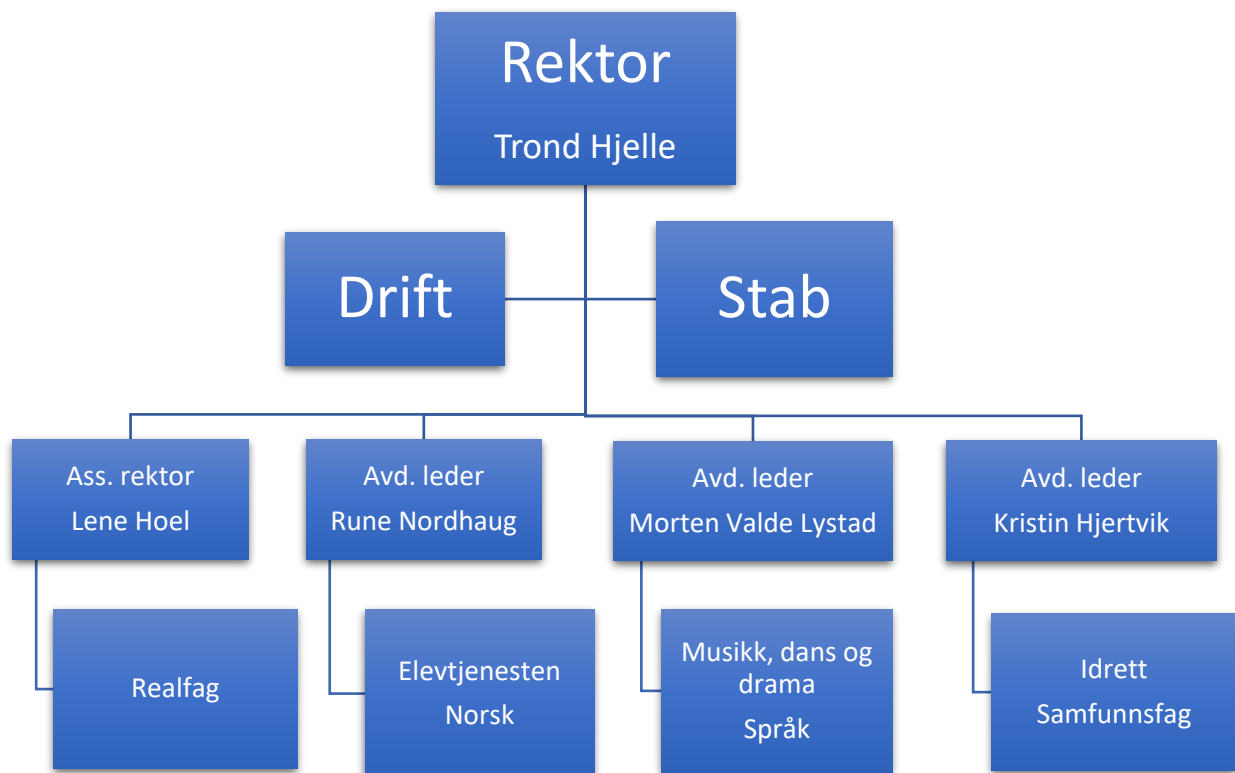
Rektor
Trond Hjelle

Drift

Stab

Ass. rektor
Lene Hoel

Avd. leder
Rune Nordhaug

Avd. leder
Morten Valde Lystad

Avd. leder
Kristin Hjertvik

Realfag

Elevtjenesten
Norsk

Musikk, dans og drama
Språk

Idrett
Samfunnsfag